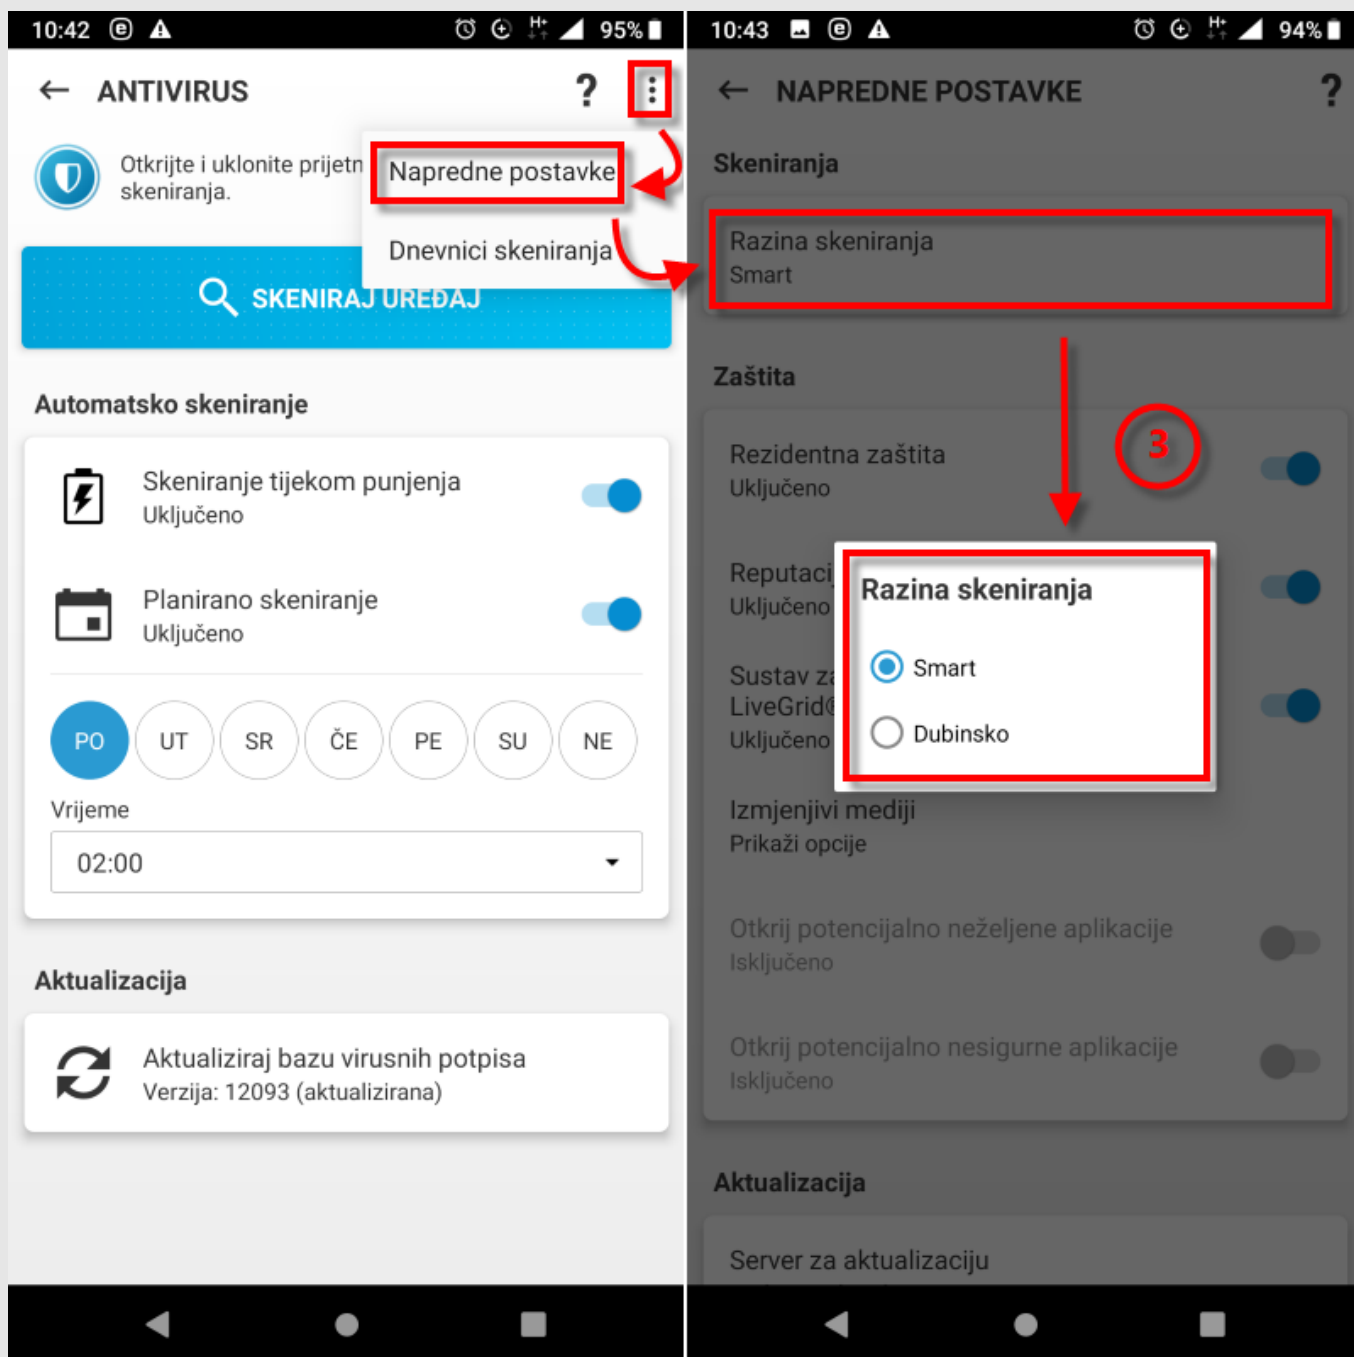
10:42 95%

ANTIVIRUS ?

Otkrijte i uklonite prijetn skeniranja.

Napredne postavke

Dnevnici skeniranja

SKENIRAJ UREĐAJ

Automatsko skeniranje

Skeniranje tijekom punjenja
Uključeno

Planirano skeniranje
Uključeno

| PO | UT | SR | ČE | PE | SU | NE |
|---|---|---|---|---|---|---|

Vrijeme

02:00

Aktualizacija

Aktualiziraj bazu virusnih potpisa
Verzija: 12093 (aktualizirana)

10:43 94%

NAPREDNE POSTAVKE ?

Skeniranja

Razina skeniranja
Smart

Zaštita

3

Rezidentna zaštita
Uključeno

Reputaci
Uključeno

Sustav za
LiveGrid
Uključeno

Razina skeniranja

Smart

Dubinsko

Izmjenjivi mediji
Prikaži opcije

Otkrij potencijalno neželjene aplikacije
Isključeno

Otkrij potencijalno nesigurne aplikacije
Isključeno

Aktualizacija

Server za aktualizaciju